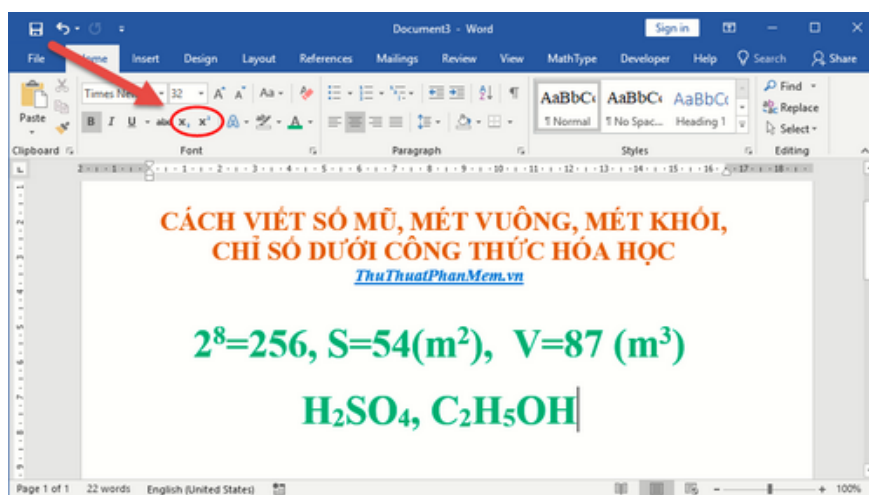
Document3 - Word

Sign in

File Home Insert Design Layout References Mailings Review View MathType Developer Help Search Share

Paste

Times New 32 A A Aa

B I U abc $x_2$ $x^2$ A

AaBbCc AaBbCc AaBbCc

¶ Normal ¶ No Spac... Heading 1

Find Replace Select

Clipboard Font Paragraph Styles Editing

CÁCH VIẾT SỐ MŨ, MÉT VUÔNG, MÉT KHỐI, CHỈ SỐ DƯỚI CÔNG THỨC HÓA HỌC

ThuThuatPhanMem.vn

$2^8$=256, S=54($m^2$), V=87 ($m^3$)

$H_2SO_4$, $C_2H_5OH$

Page 1 of 1 22 words English (United States) 100%